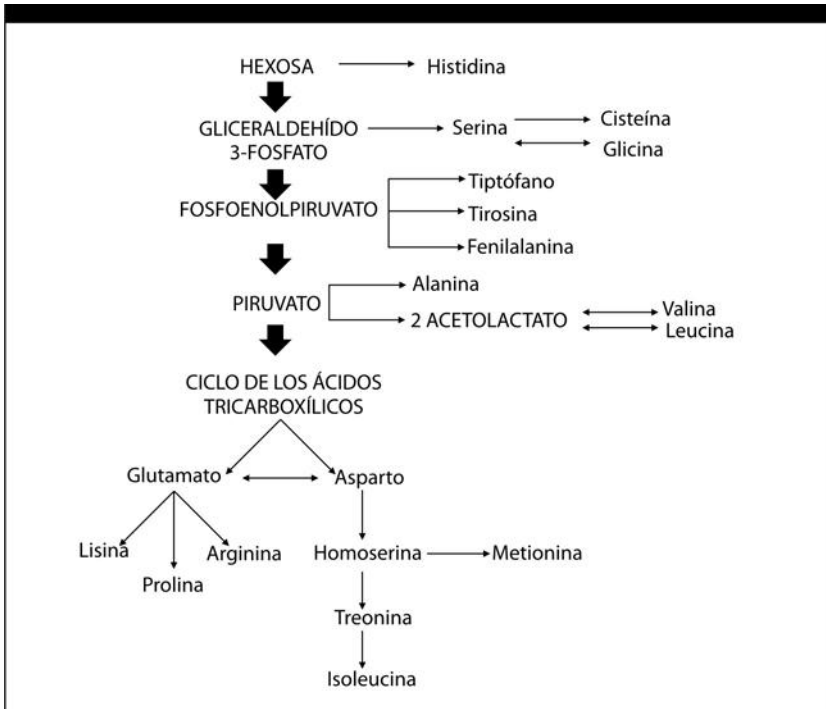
HEXOSA
Histidina
GLICERALDEHÍDO 3-FOSFATO
Serina
Cisteína
Glicina
FOSFOENOLPIRUVATO
Tiptófano
Tirosina
Fenilalanina
PIRUVATO
Alanina
2 ACETOLACTATO
Valina
Leucina
CICLO DE LOS ÁCIDOS TRICARBOXÍLICOS
Glutamato
Asparto
Lisina
Prolina
Arginina
Homoserina
Metionina
Treonina
Isoleucina